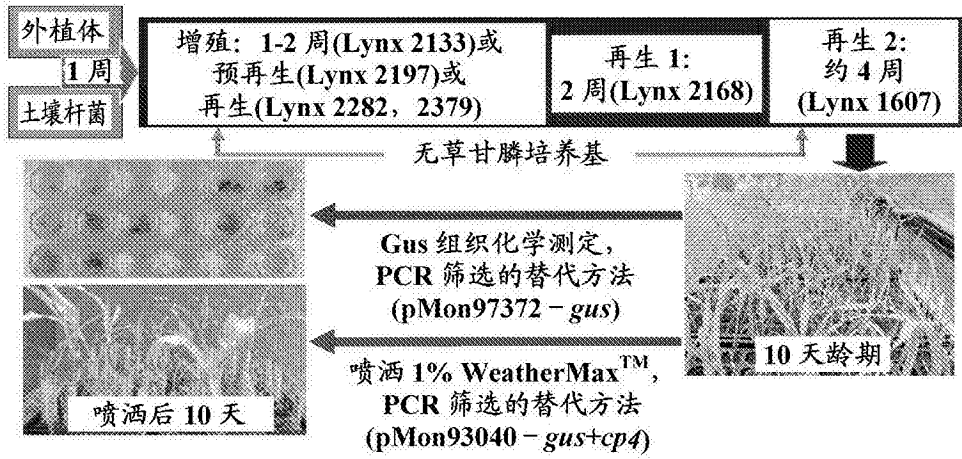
外植体

1 周

土壤杆菌

增殖：1-2 周(Lynx 2133)或预再生(Lynx 2197)或再生(Lynx 2282，2379)

再生 1：2 周(Lynx 2168)

再生 2：约 4 周(Lynx 1607)

无草甘膦培养基

Gus 组织化学测定，PCR 筛选的替代方法(pMon97372 − *gus*)

10 天龄期

喷洒 1% WeatherMax$^{TM}$，PCR 筛选的替代方法(pMon93040 − *gus*+*cp4*)

喷洒后 10 天